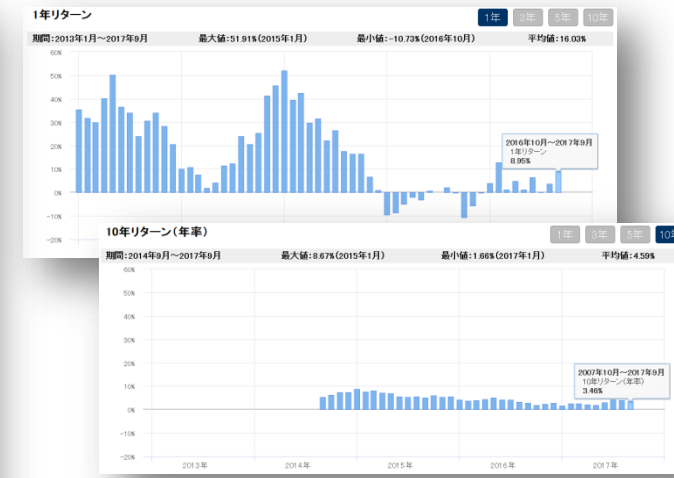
1年リターン

1年 3年 5年 10年

期間：2013年1月～2017年9月 最大値：51.91%（2015年1月） 最小値：-10.73%（2016年10月） 平均値：16.03%

60%
50%
40%
30%
20%
10%
0%
-10%
-20%

2016年10月～2017年9月
1年リターン
8.95%

10年リターン（年率）

1年 3年 5年 10

期間：2014年9月～2017年9月 最大値：8.67%（2015年1月） 最小値：1.66%（2017年1月） 平均値：4.59%

60%
50%
40%
30%
20%
10%
0%
-10%
-20%

2007年10月～2017年9月
10年リターン（年率）
3.46%

2013年 2014年 2015年 2016年 2017年